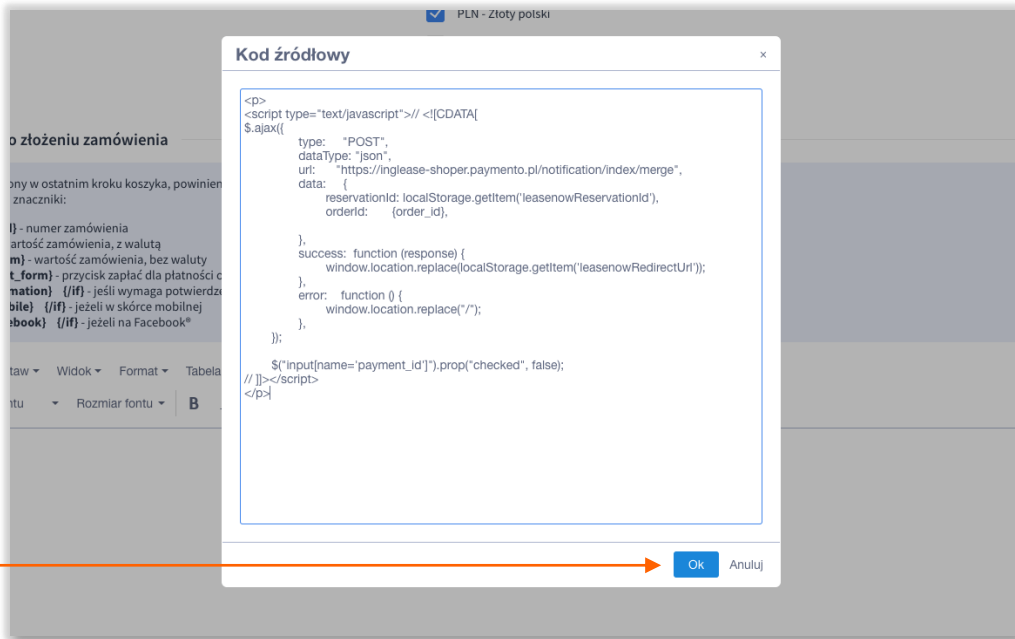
PLN - Złoty polski

Kod źródłowy

×

<p>
<script type="text/javascript">// <![CDATA[
$.ajax({
type: "POST",
dataType: "json",
url: "https://inglease-shoper.paymento.pl/notification/index/merge",
data: {
reservationId: localStorage.getItem('leasenowReservationId'),
orderId: {order_id},

},
success: function (response) {
window.location.replace(localStorage.getItem('leasenowRedirectUrl'));
},
error: function () {
window.location.replace("/");
},
});

$("input[name='payment_id']").prop("checked", false);
// ]]></script>
</p>

Ok Anuluj

o złożeniu zamówienia

ony w ostatnim kroku koszyka, powinien
znaczniki:

}} - numer zamówienia
artość zamówienia, z walutą
m} - wartość zamówienia, bez waluty
t_form} - przycisk zapłać dla płatności o
mation} {/if} - jeśli wymaga potwierdze
bile} {/if} - jeżeli w skórce mobilnej
ebook} {/if} - jeżeli na Facebook®

taw ▾ Widok ▾ Format ▾ Tabela
ntu ▾ Rozmiar fontu ▾ B